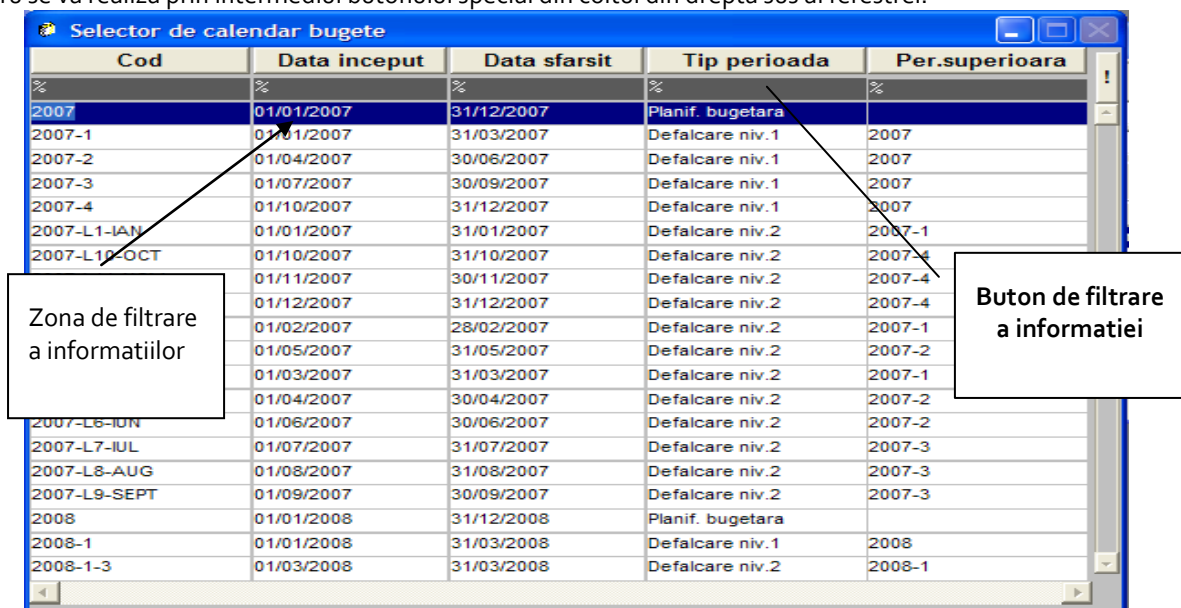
ro se va realiza prin intermediul butonului special din coltul din dreapta sus al ferestrei.

Selector de calendar bugete

| Cod | Data inceput | Data sfarsit | Tip perioada | Per.superioara |
|---|---|---|---|---|
| % | % | % | % | % |
| 2007 | 01/01/2007 | 31/12/2007 | Planif. bugetara | |
| 2007-1 | 01/01/2007 | 31/03/2007 | Defalcare niv.1 | 2007 |
| 2007-2 | 01/04/2007 | 30/06/2007 | Defalcare niv.1 | 2007 |
| 2007-3 | 01/07/2007 | 30/09/2007 | Defalcare niv.1 | 2007 |
| 2007-4 | 01/10/2007 | 31/12/2007 | Defalcare niv.1 | 2007 |
| 2007-L1-IAN | 01/01/2007 | 31/01/2007 | Defalcare niv.2 | 2007-1 |
| 2007-L10-OCT | 01/10/2007 | 31/10/2007 | Defalcare niv.2 | 2007-4 |
| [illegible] | 01/11/2007 | 30/11/2007 | Defalcare niv.2 | 2007-4 |
| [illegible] | 01/12/2007 | 31/12/2007 | Defalcare niv.2 | 2007-4 |
| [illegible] | 01/02/2007 | 28/02/2007 | Defalcare niv.2 | 2007-1 |
| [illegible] | 01/05/2007 | 31/05/2007 | Defalcare niv.2 | 2007-2 |
| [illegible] | 01/03/2007 | 31/03/2007 | Defalcare niv.2 | 2007-1 |
| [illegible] | 01/04/2007 | 30/04/2007 | Defalcare niv.2 | 2007-2 |
| 2007-L6-IUN | 01/06/2007 | 30/06/2007 | Defalcare niv.2 | 2007-2 |
| 2007-L7-IUL | 01/07/2007 | 31/07/2007 | Defalcare niv.2 | 2007-3 |
| 2007-L8-AUG | 01/08/2007 | 31/08/2007 | Defalcare niv.2 | 2007-3 |
| 2007-L9-SEPT | 01/09/2007 | 30/09/2007 | Defalcare niv.2 | 2007-3 |
| 2008 | 01/01/2008 | 31/12/2008 | Planif. bugetara | |
| 2008-1 | 01/01/2008 | 31/03/2008 | Defalcare niv.1 | 2008 |
| 2008-1-3 | 01/03/2008 | 31/03/2008 | Defalcare niv.2 | 2008-1 |

!

Zona de filtrare a informatiilor

Buton de filtrare a informatiei